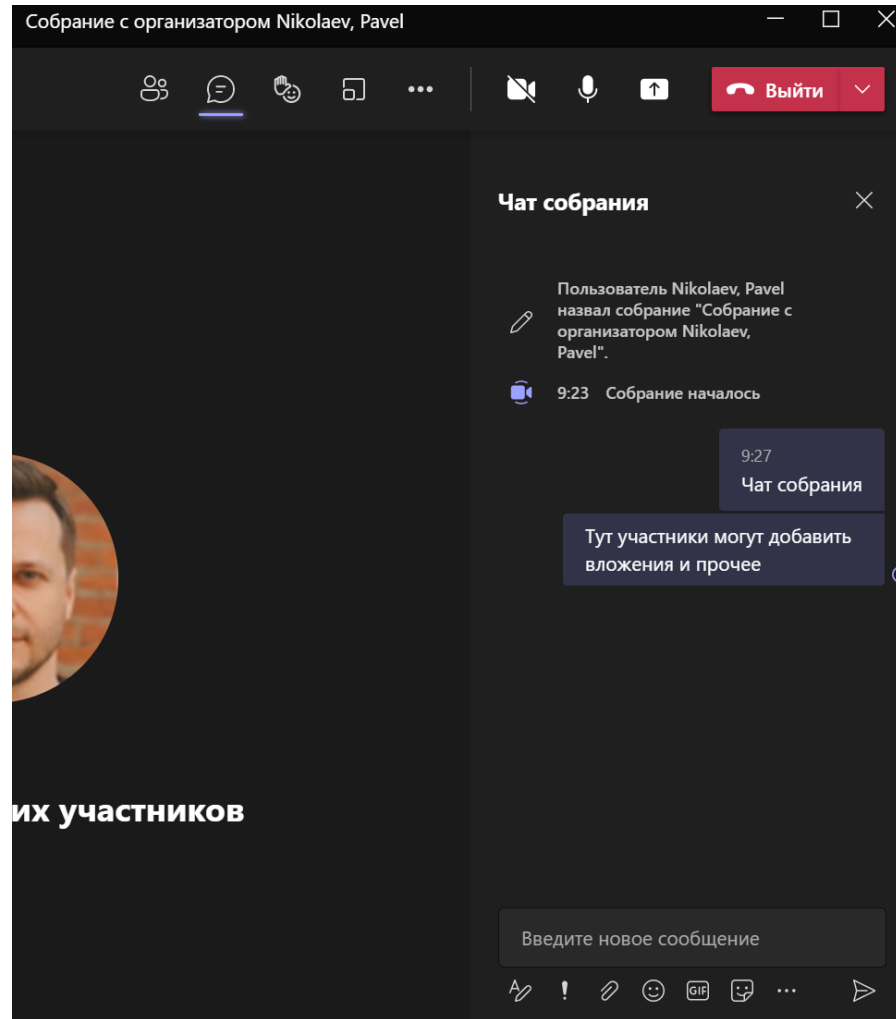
Собрание с организатором Nikolaev, Pavel

Выйти

Чат собрания

Пользователь Nikolaev, Pavel назвал собрание "Собрание с организатором Nikolaev, Pavel".

9:23 Собрание началось

9:27
Чат собрания

Тут участники могут добавить вложения и прочее

их участников

Введите новое сообщение

GIF